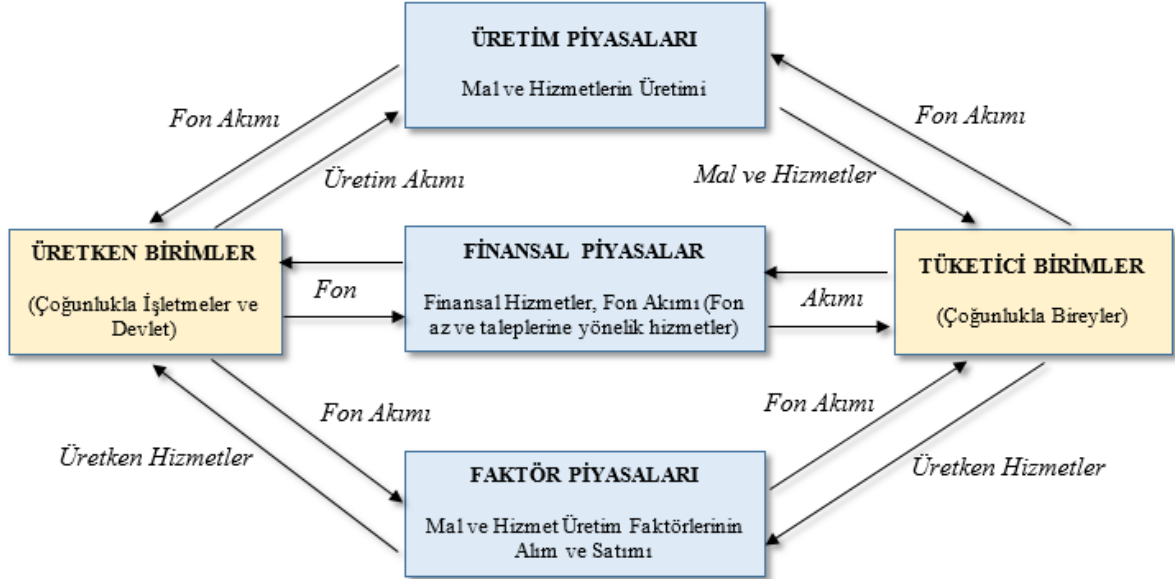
ÜRETİM PİYASALARI

Mal ve Hizmetlerin Üretimi

Fon Akımı

Üretim Akımı

Fon Akımı

Mal ve Hizmetler

ÜRETKEN BİRİMLER

(Çoğunlukla İşletmeler ve Devlet)

Fon

FİNANSAL PİYASALAR

Finansal Hizmetler, Fon Akımı (Fon az ve taleplerine yönelik hizmetler)

Akımı

TÜKETİCİ BİRİMLER

(Çoğunlukla Bireyler)

Fon Akımı

Üretken Hizmetler

Fon Akımı

Üretken Hizmetler

FAKTÖR PİYASALARI

Mal ve Hizmet Üretim Faktörlerinin Alım ve Satımı